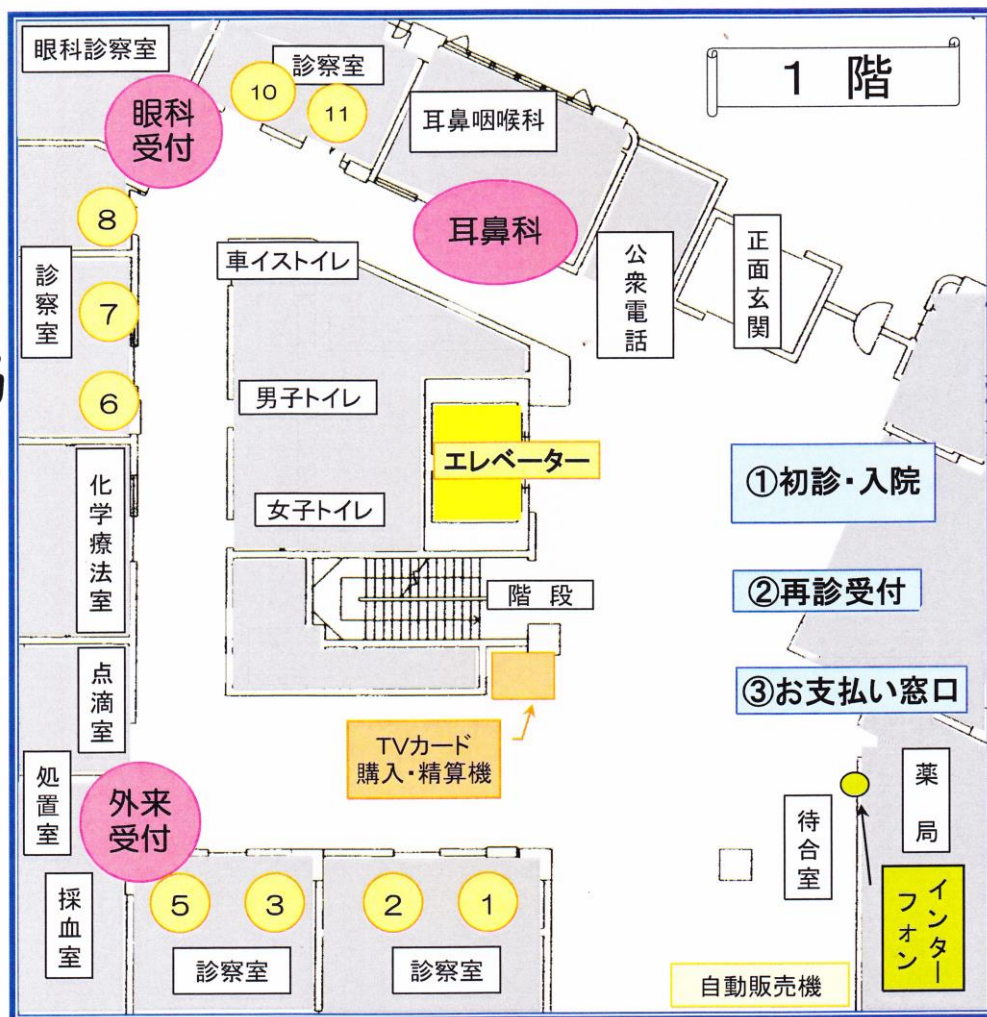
眼科診察室
診察室
10
11
耳鼻咽喉科
1 階
眼科
受付
8
耳鼻科
車イストイレ
公衆電話
正面玄関
診察室
7
6
男子トイレ
エレベーター
①初診・入院
化学療法室
女子トイレ
階 段
②再診受付
点滴室
③お支払い窓口
TVカード
購入・精算機
処置室
外来
受付
薬局
待合室
採血室
5
3
2
1
インターフォン
診察室
診察室
自動販売機